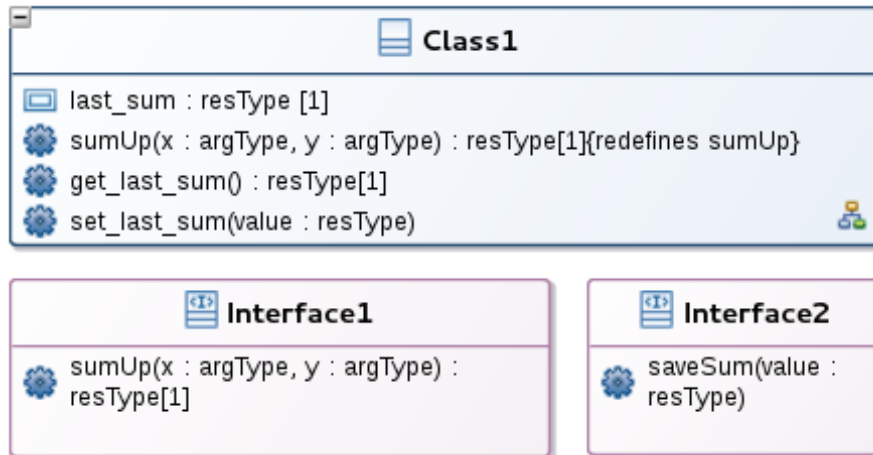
Class1

last_sum : resType [1]

sumUp(x : argType, y : argType) : resType[1]{redefines sumUp}

get_last_sum() : resType[1]

set_last_sum(value : resType)

Interface1

sumUp(x : argType, y : argType) : resType[1]

Interface2

saveSum(value : resType)